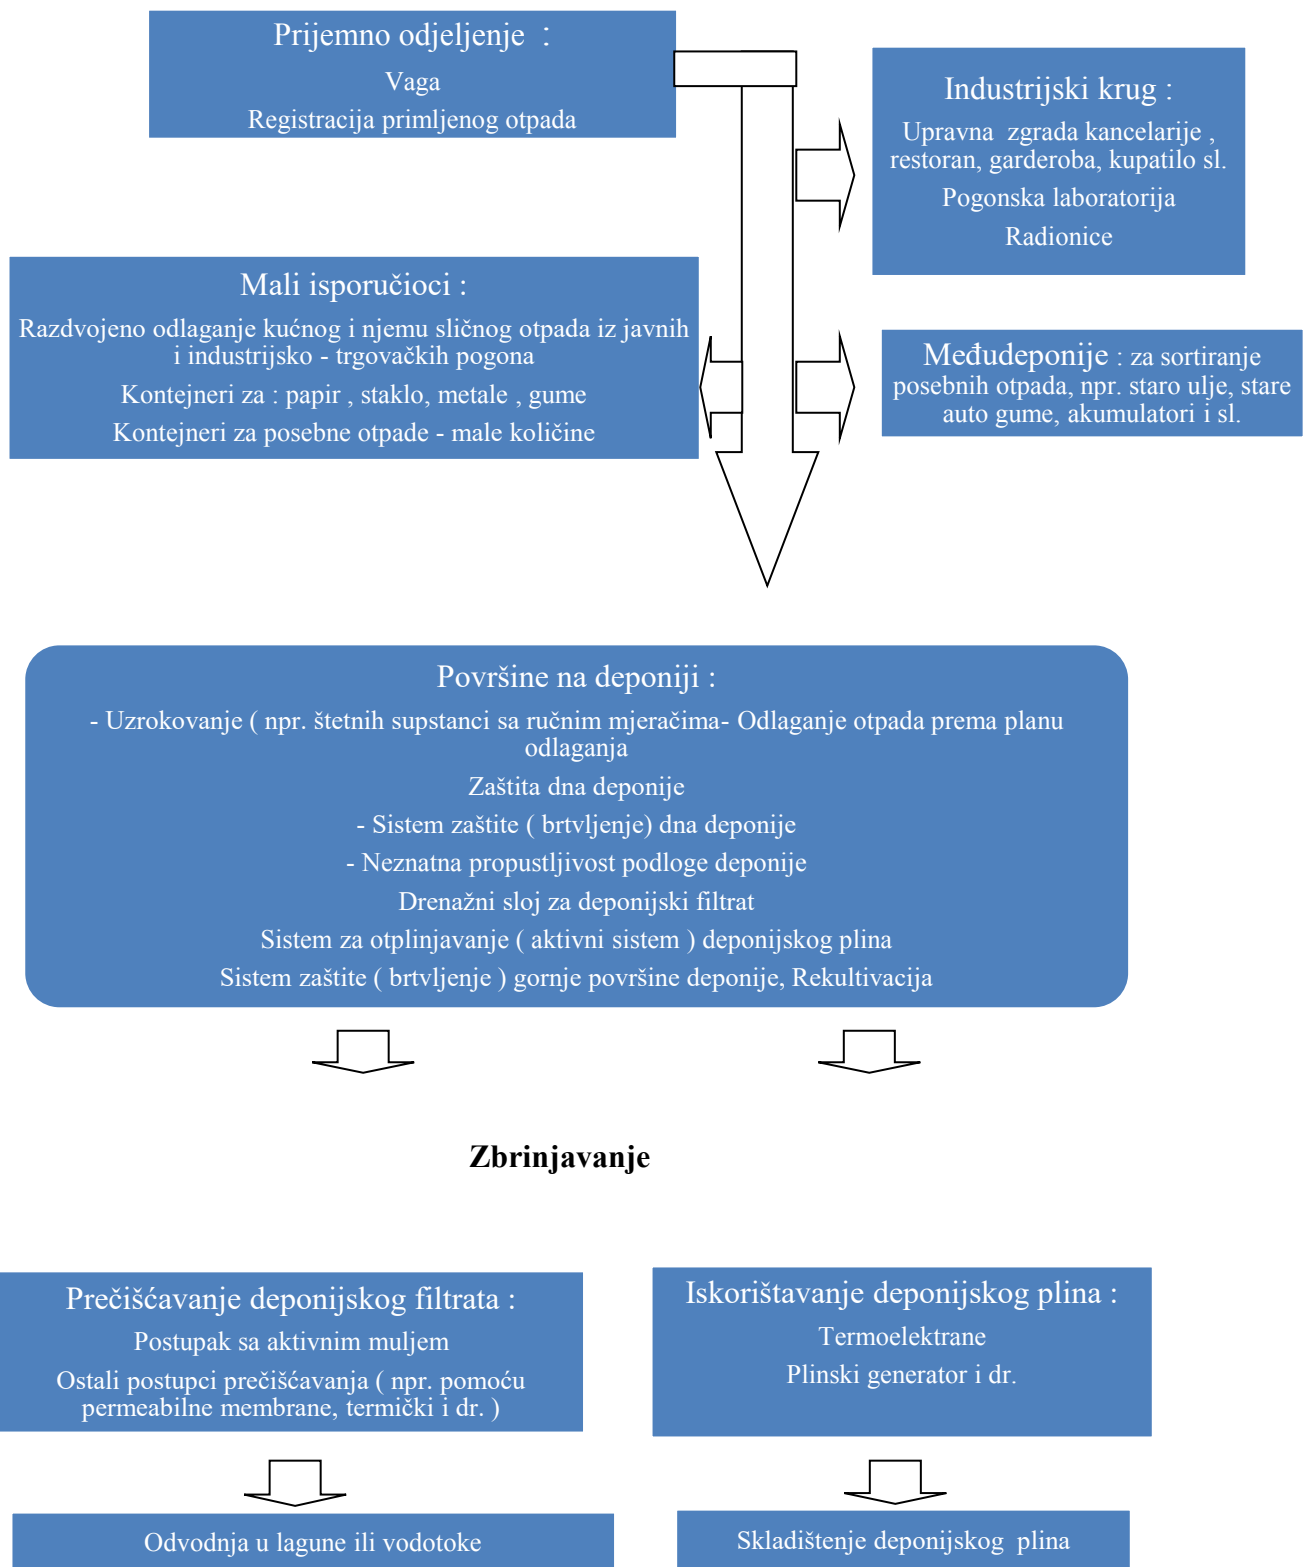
Prijemno odjeljenje :
Vaga
Registracija primljenog otpada

Industrijski krug :
Upravna zgrada kancelarije , restoran, garderoba, kupatilo sl.
Pogonska laboratorija
Radionice

Mali isporučioci :
Razdvojeno odlaganje kućnog i njemu sličnog otpada iz javnih i industrijsko - trgovačkih pogona
Kontejneri za : papir , staklo, metale , gume
Kontejneri za posebne otpade - male količine

Međudeponije : za sortiranje posebnih otpada, npr. staro ulje, stare auto gume, akumulatori i sl.

Površine na deponiji :
- Uzrokovanje ( npr. štetnih supstanci sa ručnim mjeračima- Odlaganje otpada prema planu odlaganja
Zaštita dna deponije
- Sistem zaštite ( brtvljenje) dna deponije
- Neznatna propustljivost podloge deponije
Drenažni sloj za deponijski filtrat
Sistem za otplinjavanje ( aktivni sistem ) deponijskog plina
Sistem zaštite ( brtvljenje ) gornje površine deponije, Rekultivacija

Zbrinjavanje

Prečišćavanje deponijskog filtrata :
Postupak sa aktivnim muljem
Ostali postupci prečišćavanja ( npr. pomoću permeabilne membrane, termički i dr. )

Iskorištavanje deponijskog plina :
Termoelektrane
Plinski generator i dr.

Odvodnja u lagune ili vodotoke

Skladištenje deponijskog plina